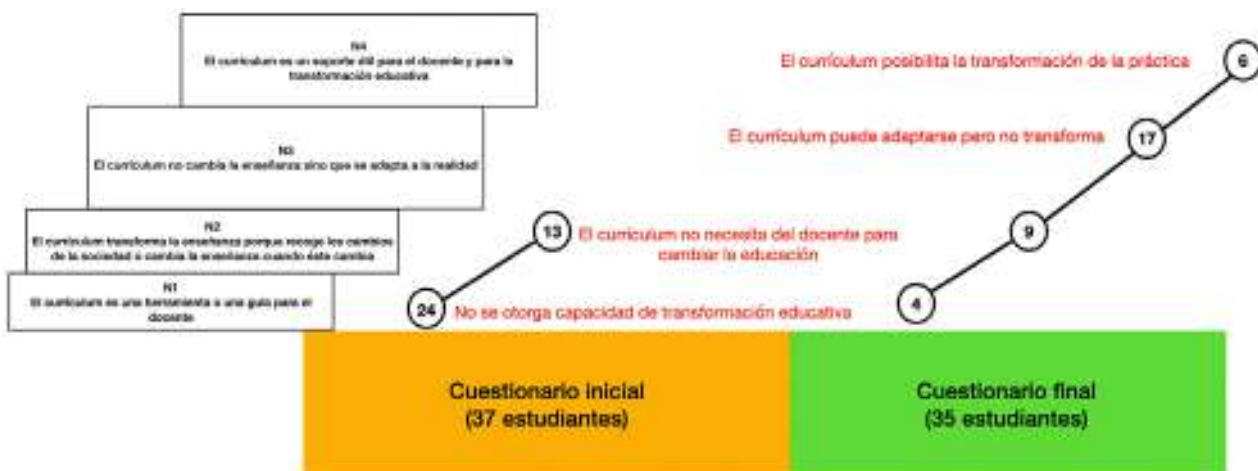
N4
El currículum es un soporte útil para el docente y para la transformación educativa

N3
El currículum no cambia la enseñanza sino que se adapta a la realidad

N2
El currículum transforma la enseñanza porque recoge los cambios de la sociedad o cambia la enseñanza cuando ésta cambia

N1
El currículum es una herramienta o una guía para el docente

El currículum posibilita la transformación de la práctica

6

El currículum puede adaptarse pero no transforma

17

13

El currículum no necesita del docente para cambiar la educación

9

24

No se otorga capacidad de transformación educativa

4

Cuestionario inicial
(37 estudiantes)

Cuestionario final
(35 estudiantes)